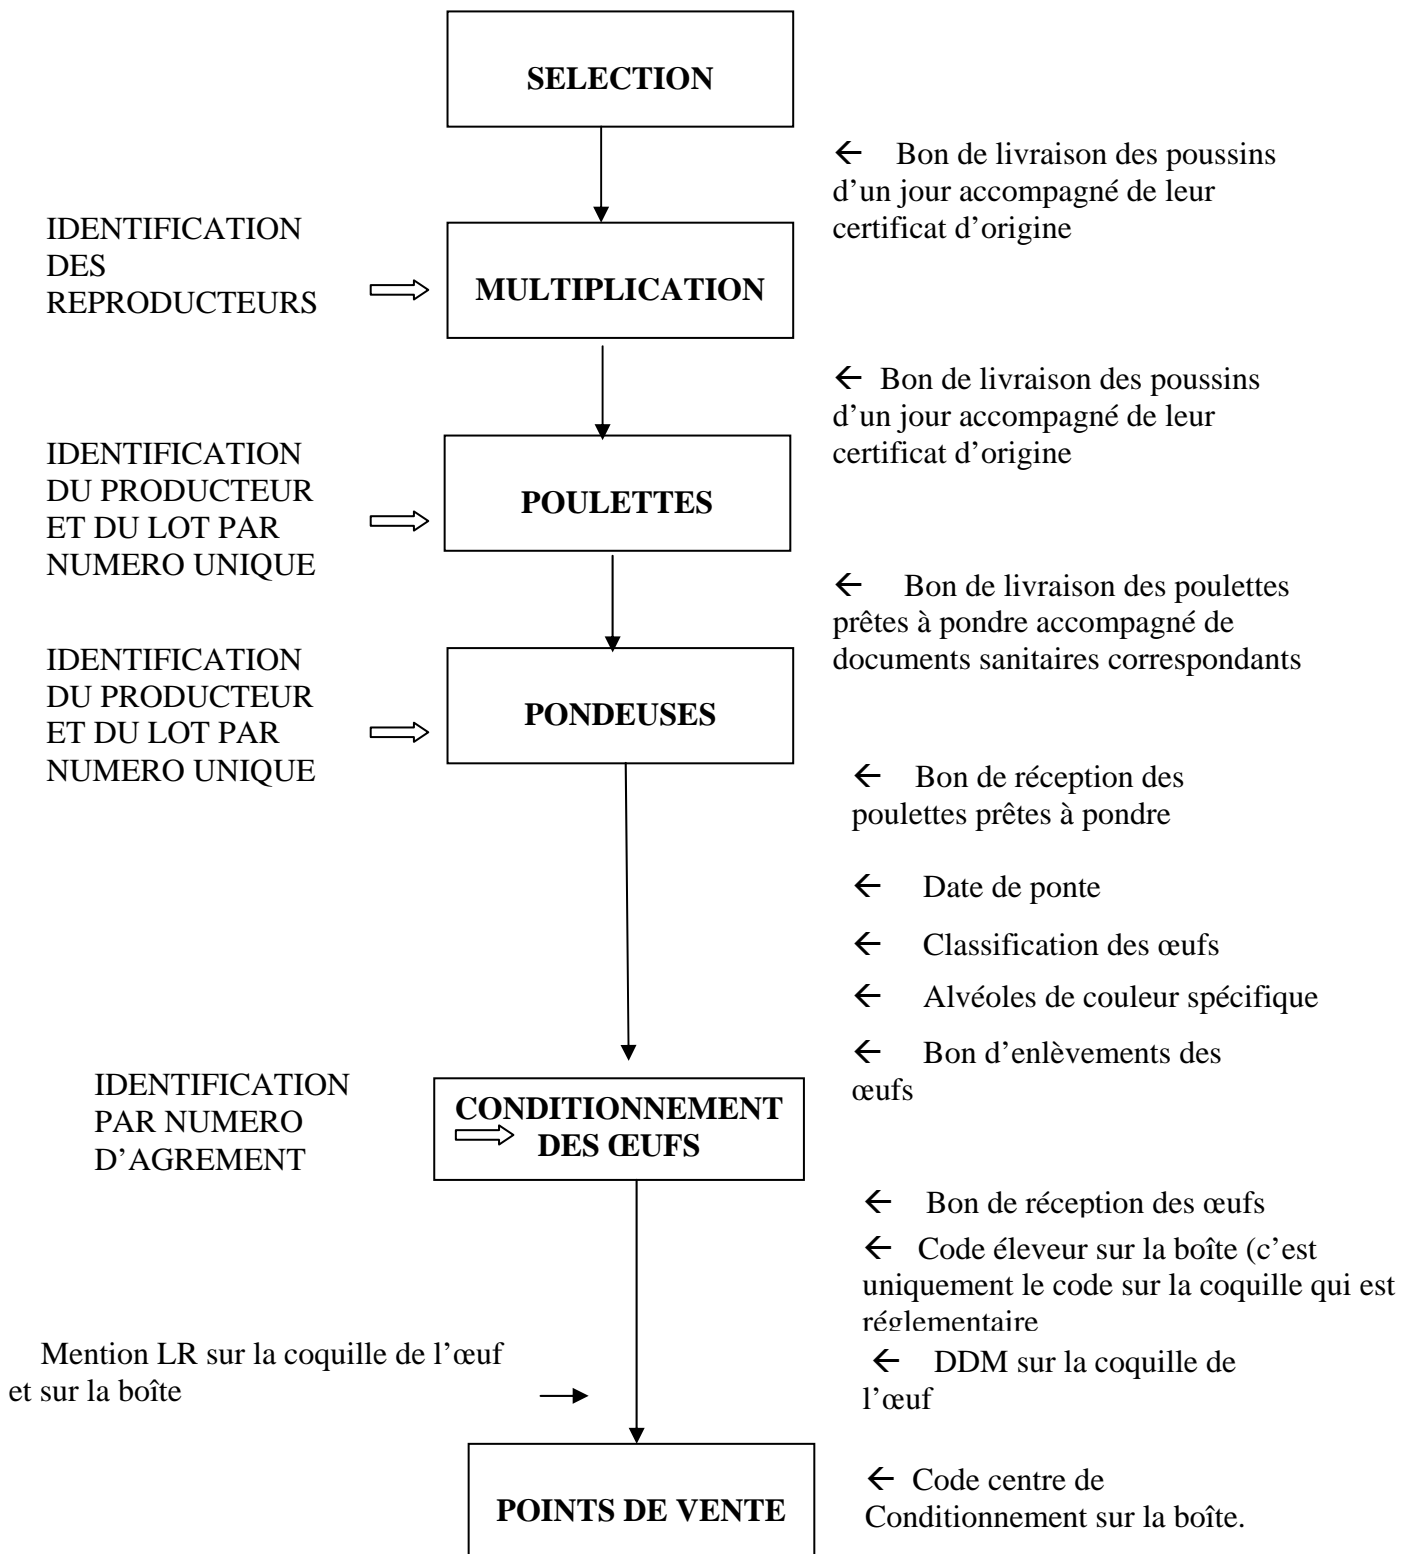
SELECTION

← Bon de livraison des poussins d'un jour accompagné de leur certificat d'origine

IDENTIFICATION DES REPRODUCTEURS

MULTIPLICATION

← Bon de livraison des poussins d'un jour accompagné de leur certificat d'origine

IDENTIFICATION DU PRODUCTEUR ET DU LOT PAR NUMERO UNIQUE

POULETTES

← Bon de livraison des poulettes prêtes à pondre accompagné de documents sanitaires correspondants

IDENTIFICATION DU PRODUCTEUR ET DU LOT PAR NUMERO UNIQUE

PONDEUSES

← Bon de réception des poulettes prêtes à pondre

← Date de ponte

← Classification des œufs

← Alvéoles de couleur spécifique

← Bon d'enlèvements des œufs

IDENTIFICATION PAR NUMERO D'AGREMENT

CONDITIONNEMENT DES ŒUFS

← Bon de réception des œufs

← Code éleveur sur la boîte (c'est uniquement le code sur la coquille qui est réglementaire

Mention LR sur la coquille de l'œuf et sur la boîte

← DDM sur la coquille de l'œuf

POINTS DE VENTE

← Code centre de Conditionnement sur la boîte.